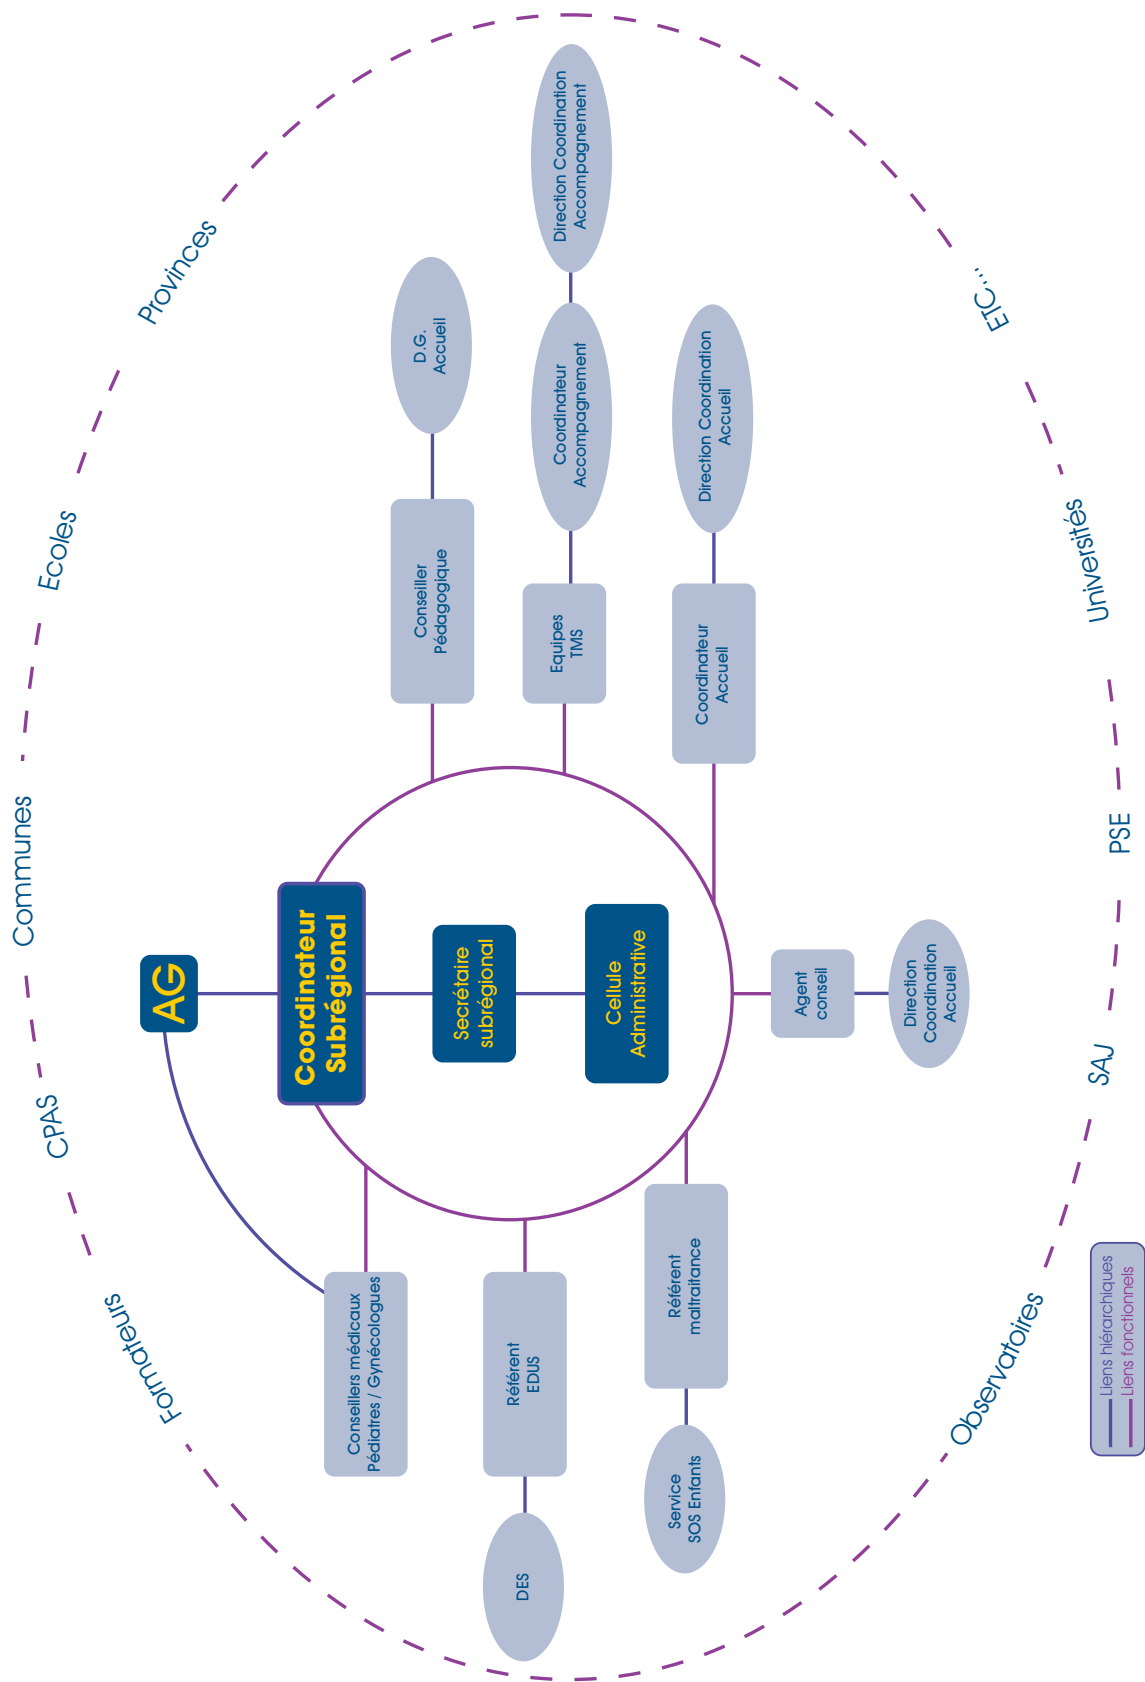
AG

Coordinateur Subrégional

Secrétaire subrégional

Cellule Administrative

Conseiller Pédagogique

D.G. Accueil

Equipes TMS

Coordinateur Accompagnement

Direction Coordination Accompagnement

Coordinateur Accueil

Direction Coordination Accueil

Agent conseil

Direction Coordination Accueil

Référent maltraitance

Service SOS Enfants

Référent EDUS

DES

Conseillers médicaux Pédiatres / Gynécologues

Provinces

Ecoles

Communes

CPAS

Formateurs

Observatoires

SAJ

PSE

Universités

ETC...

Liens hiérarchiques
Liens fonctionnels